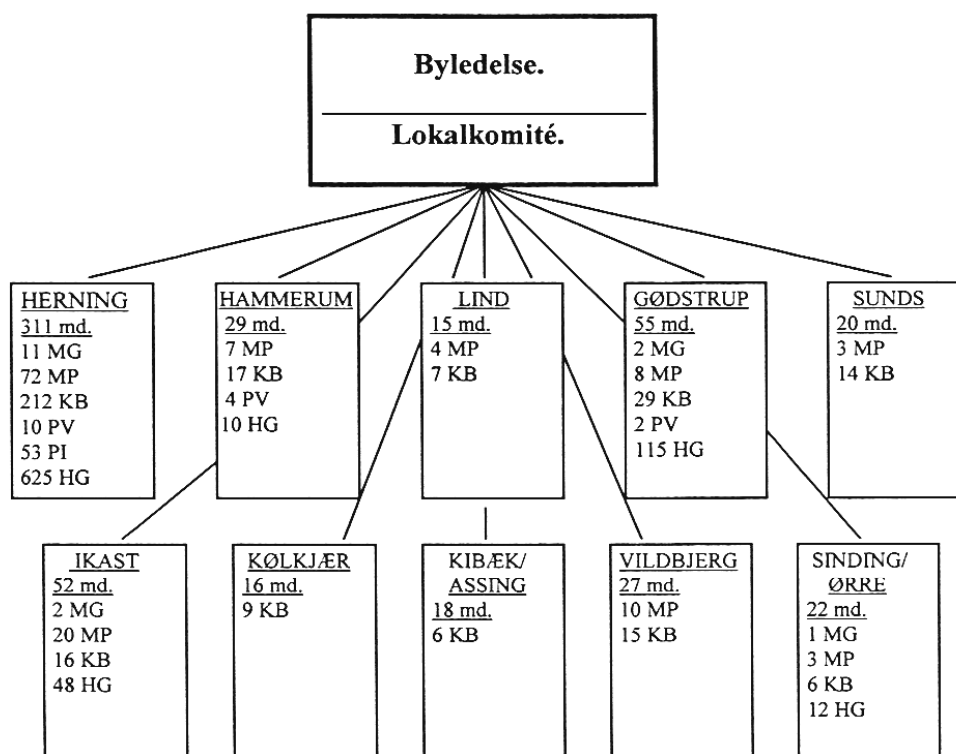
Byledelse.

Lokalkomité.

HERNING
311 md.
11 MG
72 MP
212 KB
10 PV
53 PI
625 HG

HAMMERUM
29 md.
7 MP
17 KB
4 PV
10 HG

LIND
15 md.
4 MP
7 KB

GØDSTRUP
55 md.
2 MG
8 MP
29 KB
2 PV
115 HG

SUNDS
20 md.
3 MP
14 KB

IKAST
52 md.
2 MG
20 MP
16 KB
48 HG

KØLKJÆR
16 md.
9 KB

KIBÆK/
ASSING
18 md.
6 KB

VILDBJERG
27 md.
10 MP
15 KB

SINDING/
ØRRE
22 md.
1 MG
3 MP
6 KB
12 HG